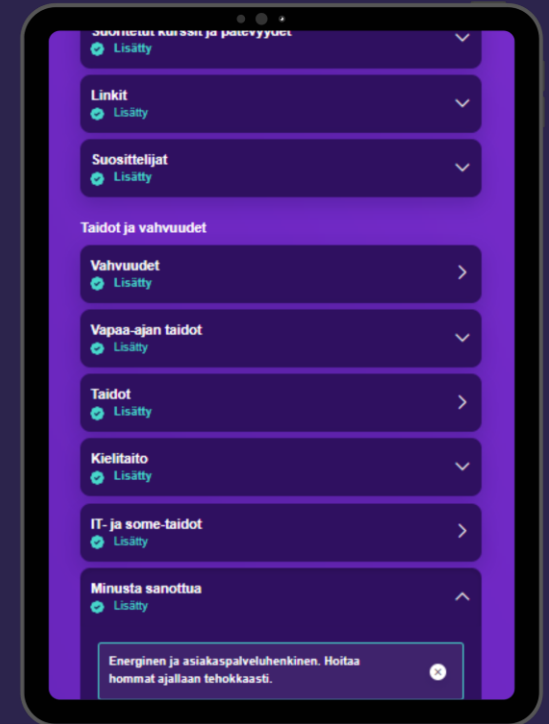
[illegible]
Lisätty

Linkit
Lisätty

Suosittelijat
Lisätty

Taidot ja vahvuudet

Vahvuudet
Lisätty

Vapaa-ajan taidot
Lisätty

Taidot
Lisätty

Kielitaito
Lisätty

IT- ja some-taidot
Lisätty

Minusta sanottua
Lisätty

Energinen ja asiakaspalveluhenkinen. Hoitaa hommat ajallaan tehokkaasti.